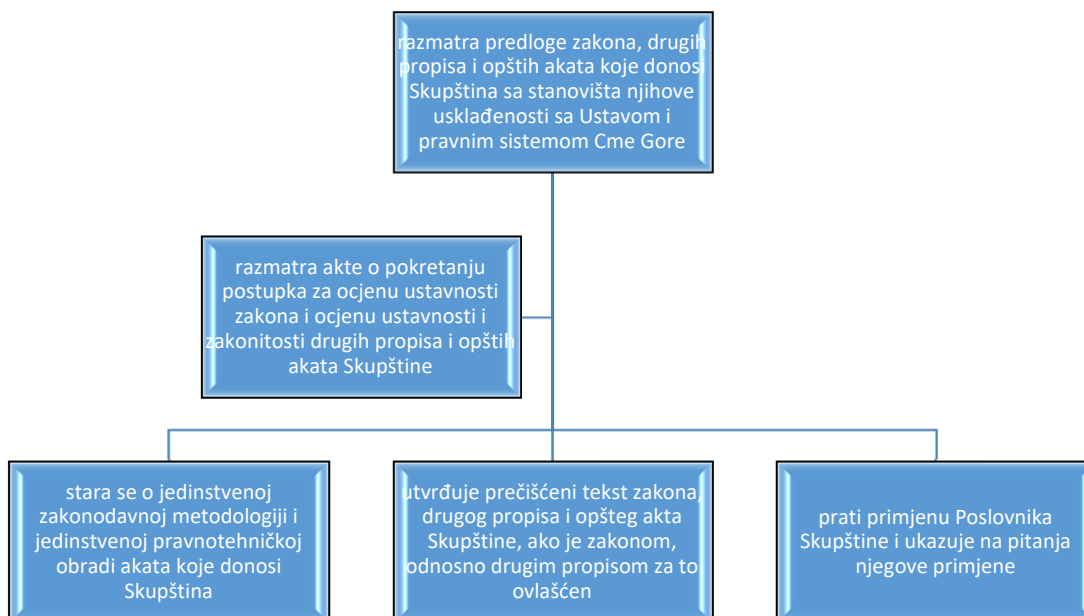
razmatra predloge zakona, drugih propisa i opštih akata koje donosi Skupština sa stanovišta njihove usklađenosti sa Ustavom i pravnim sistemom Cme Gore

razmatra akte o pokretanju postupka za ocjenu ustavnosti zakona i ocjenu ustavnosti i zakonitosti drugih propisa i opštih akata Skupštine

stara se o jedinstvenoj zakonodavnoj metodologiji i jedinstvenoj pravnotehničkoj obradi akata koje donosi Skupština

utvrđuje prečišćeni tekst zakona, drugog propisa i opšteg akta Skupštine, ako je zakonom, odnosno drugim propisom za to ovlašćen

prati primjenu Poslovnika Skupštine i ukazuje na pitanja njegove primjene